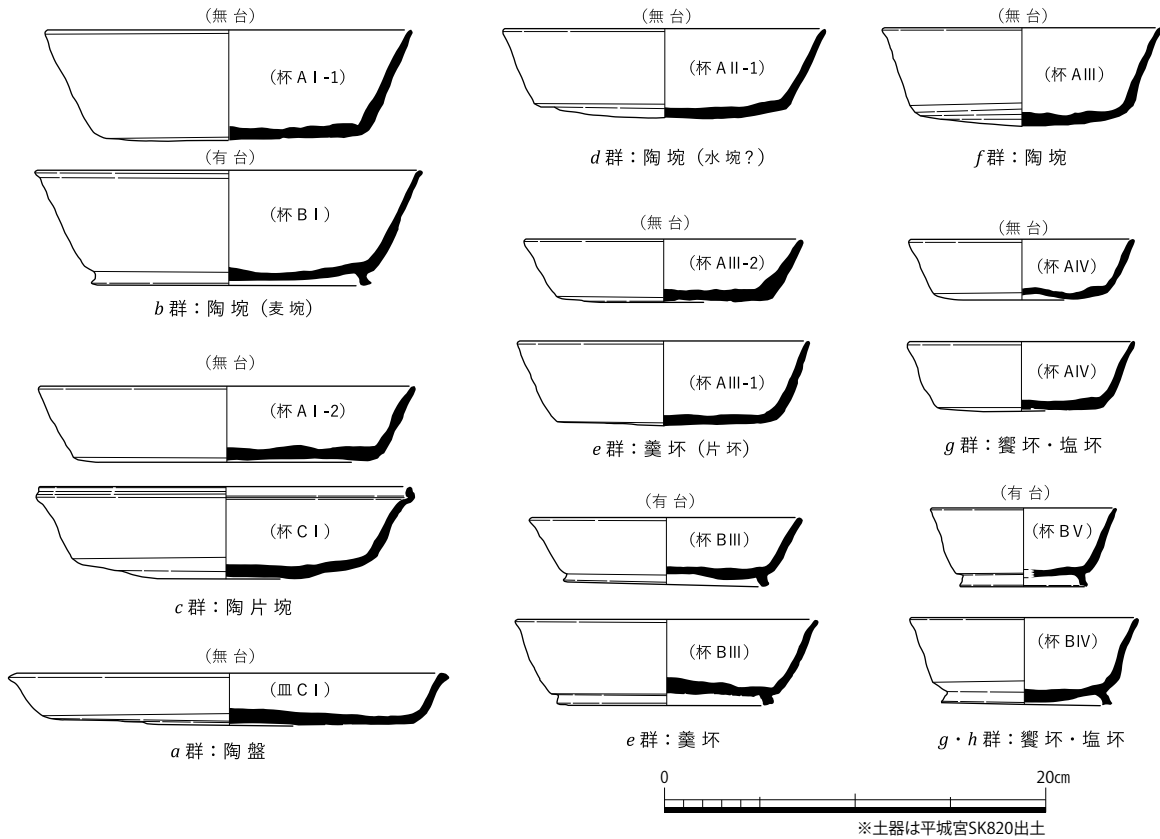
(無 台)

(杯 A I -1)

(有 台)

(杯 B I)

*b* 群：陶 埦（麦 埦）

(無 台)

(杯 A I -2)

(杯 C I)

*c* 群：陶 片 埦

(無 台)

(皿 C I)

*a* 群：陶 盤

(無 台)

(杯 A II -1)

*d* 群：陶 埦（水 埦？）

(無 台)

(杯 A III -2)

(杯 A III -1)

*e* 群：羹 坏（片 坏）

(有 台)

(杯 B III)

(杯 B III)

*e* 群：羹 坏

(無 台)

(杯 A III)

*f* 群：陶 埦

(無 台)

(杯 A IV)

(杯 A IV)

*g* 群：饗 坏・塩 坏

(有 台)

(杯 B V)

(杯 B IV)

*g*・*h* 群：饗 坏・塩 坏

0

20cm

※土器は平城宮SK820出土